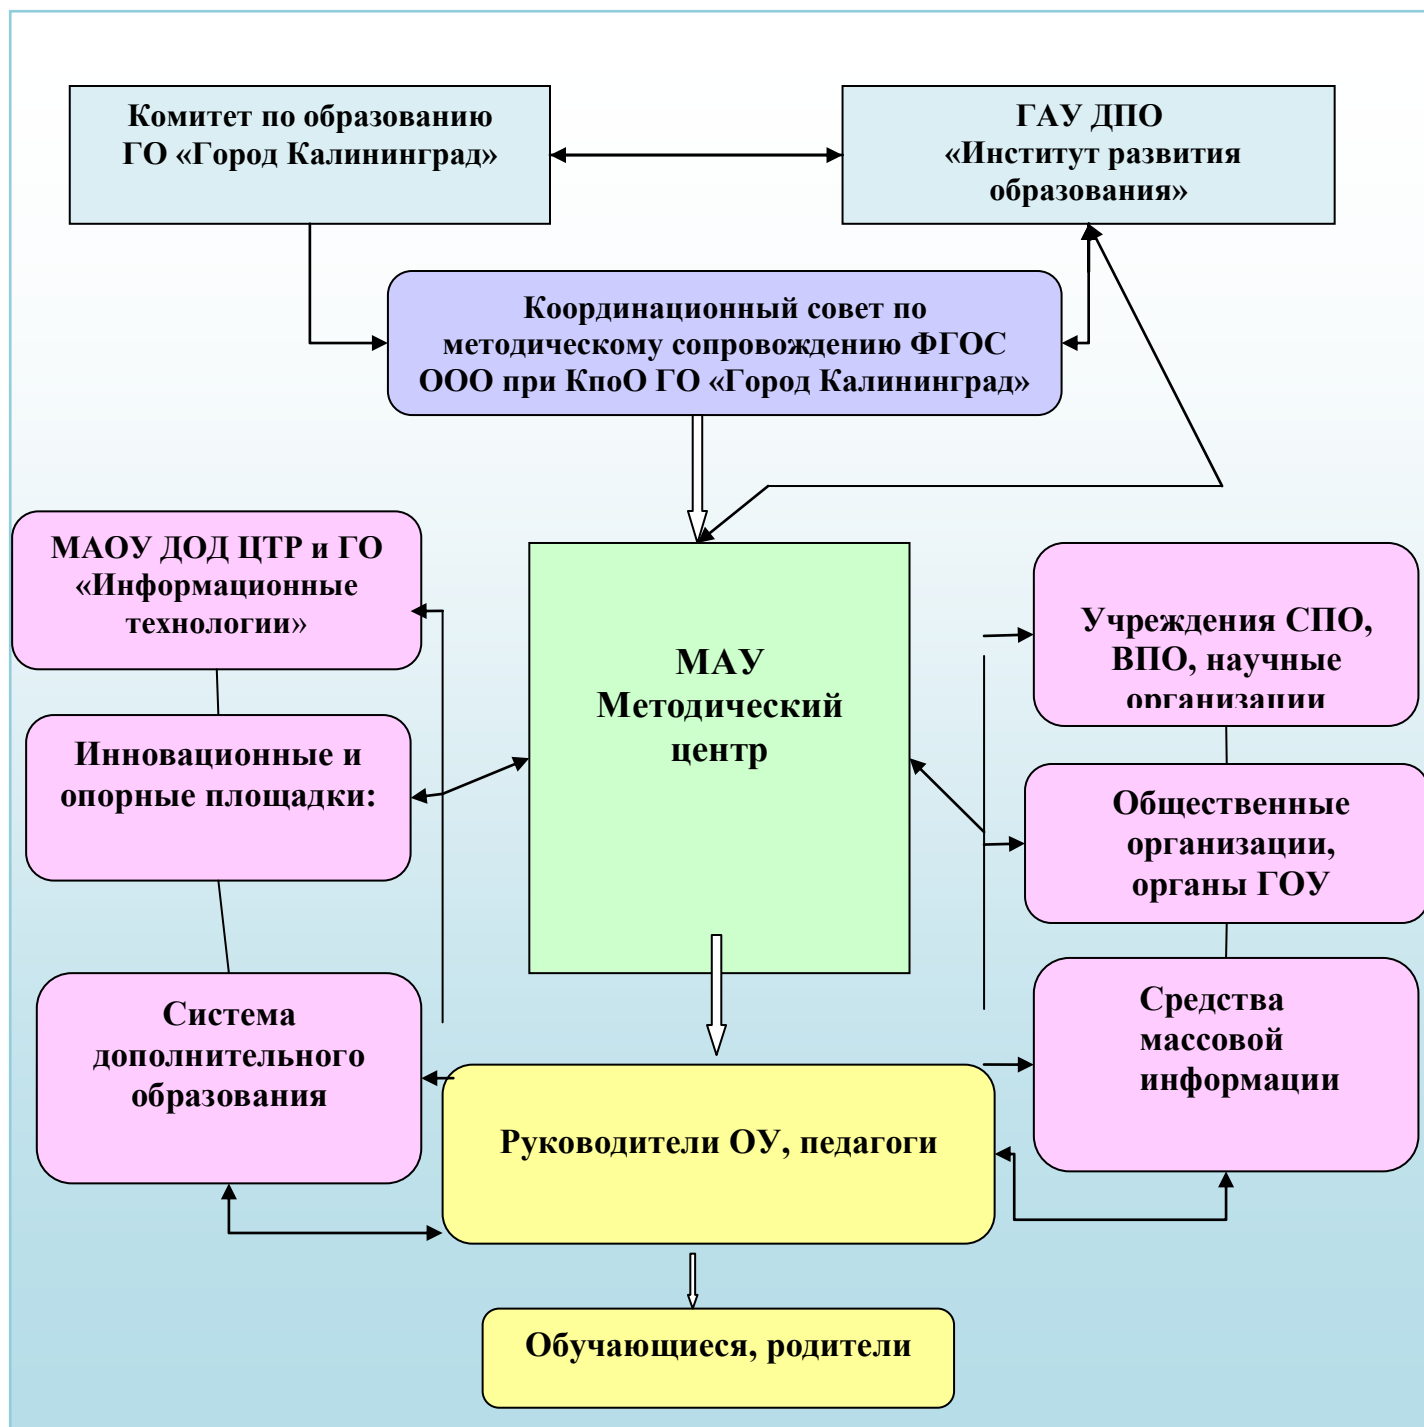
Комитет по образованию ГО «Город Калининград»

ГАУ ДПО «Институт развития образования»

Координационный совет по методическому сопровождению ФГОС ООО при КпоО ГО «Город Калининград»

МАОУ ДОД ЦТР и ГО «Информационные технологии»

МАУ Методический центр

Учреждения СПО, ВПО, научные организации

Инновационные и опорные площадки:

Общественные организации, органы ГОУ

Система дополнительного образования

Средства массовой информации

Руководители ОУ, педагоги

Обучающиеся, родители